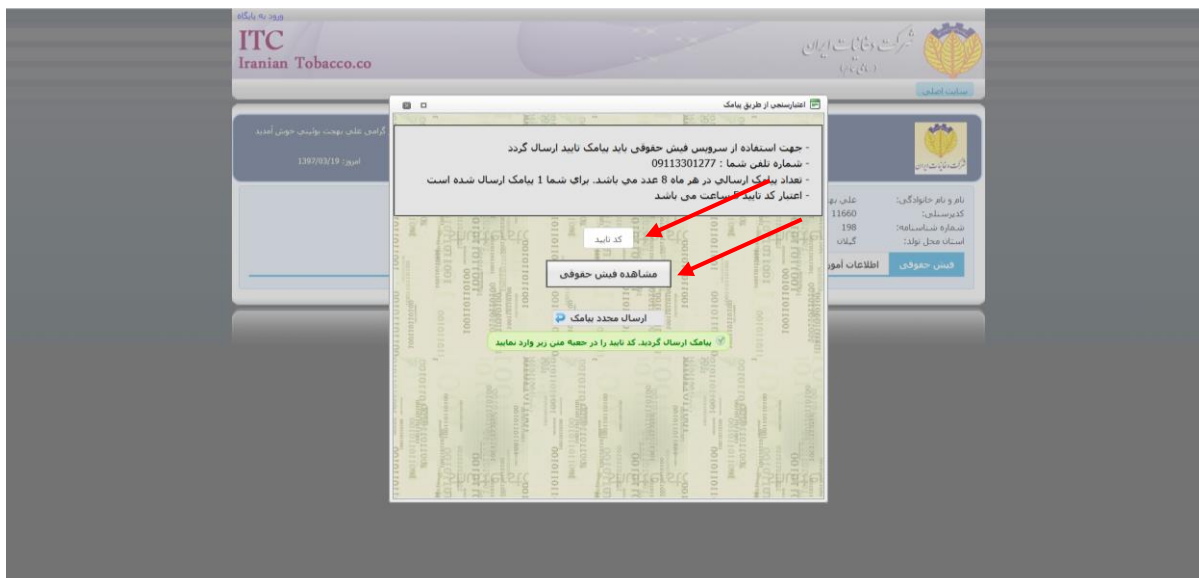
ورود به پایگاه
ITC
Iranian Tobacco.co
شرکت دخانیات ایران
سهامی عام
سایت اصلی

گرامی علی بهجت بولینی خوش آمدید
امروز: 1397/03/19

اعتبارسنجی از طریق پیامک

- جهت استفاده از سرویس فیش حقوقی باید پیامک تایید ارسال گردد
- شماره تلفن شما : 09113301277
- تعداد پیامک ارسالی در هر ماه 8 عدد می باشد. برای شما 1 پیامک ارسال شده است
- اعتبار کد تایید 1 ساعت می باشد

کد تایید
مشاهده فیش حقوقی
ارسال مجدد پیامک
پیامک ارسال گردید. کد تایید را در جعبه متن زیر وارد نمایید

نام و نام خانوادگی: علی به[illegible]
کدپرسنلی: 11660
شماره شناسنامه: 198
استان محل تولد: گیلان
فیش حقوقی
اطلاعات آموز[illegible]